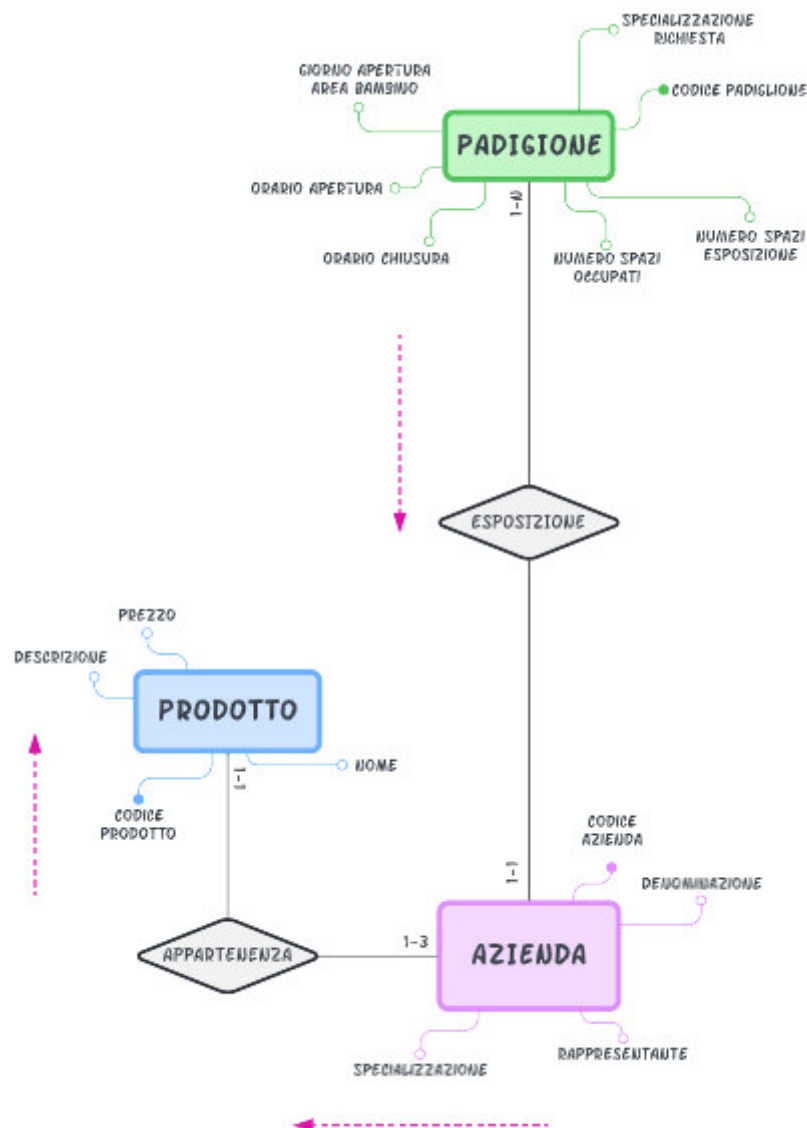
SPECIALIZZAZIONE RICHIESTA

GIORNO APERTURA AREA BAMBINO

CODICE PADIGLIONE

PADIGLIONE

ORARIO APERTURA

1-N

ORARIO CHIUSURA

NUMERO SPAZI OCCUPATI

NUMERO SPAZI ESPOSIZIONE

ESPOSIZIONE

PREZZO

DESCRIZIONE

PRODOTTO

1-1

NOME

CODICE PRODOTTO

CODICE AZIENDA

1-1

DENOMINAZIONE

APPARTENENZA

1-3

AZIENDA

SPECIALIZZAZIONE

RAPPRESENTANTE